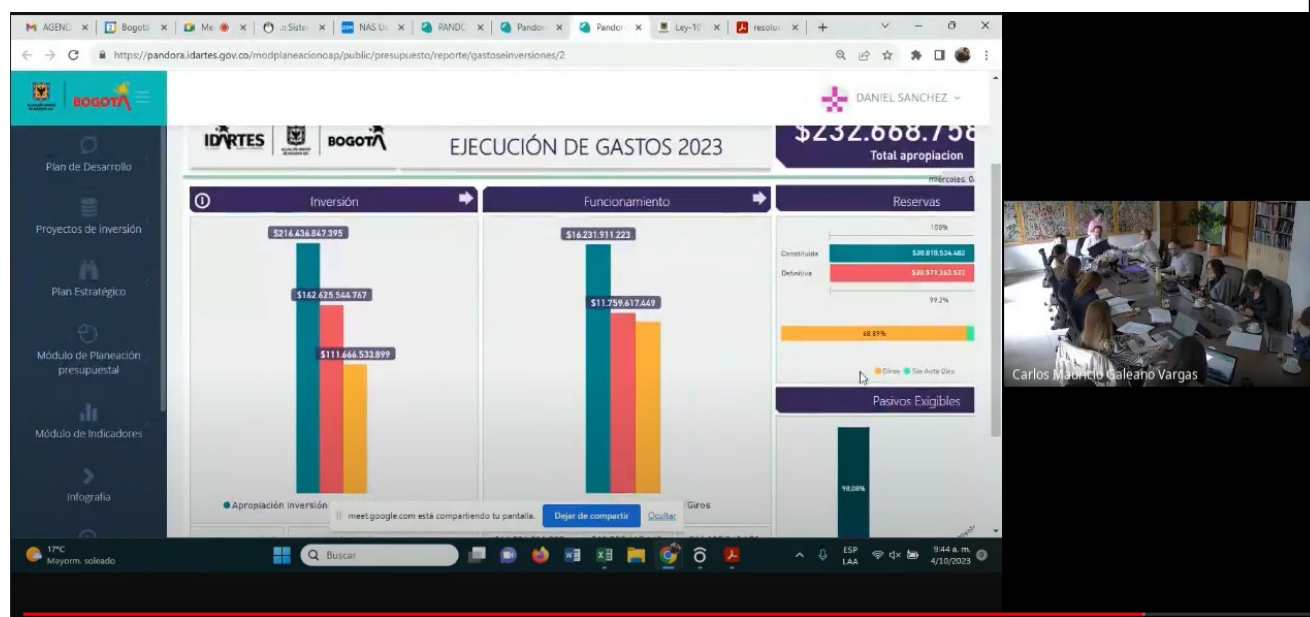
AGEND | Bogot | Me | Siste | NAS U | PANDC | Pandor | Pandor | Ley-10 | resolu

https://pandora.idartes.gov.co/modplaneacionoap/public/presupuesto/reporte/gastoseinversiones/2

BOGOTÁ

DANIEL SANCHEZ

Plan de Desarrollo

Proyectos de inversión

Plan Estratégico

Módulo de Planeación presupuestal

Módulo de Indicadores

Infografía

IDARTES | BOGOTÁ

EJECUCIÓN DE GASTOS 2023

$232.668.758

Total apropiacion

miércoles, 0

Inversión

$216.636.847.395

$162.625.544.767

$111.666.533.899

Apropiación Inversión

Funcionamiento

$16.231.911.223

$11.759.617.449

Giros

Reservas

100%

Constituida $30.810.534.482

Definitiva $30.971.363.537

99.2%

68.89%

Giros Sin Auto Giro

Pasivos Exigibles

98,08%

meet.google.com está compartiendo tu pantalla. Dejar de compartir Ocultar

Carlos Mauricio Galeano Vargas

17°C Mayorm. soleado

Buscar

ESP LAA 9:44 a. m. 4/10/2023